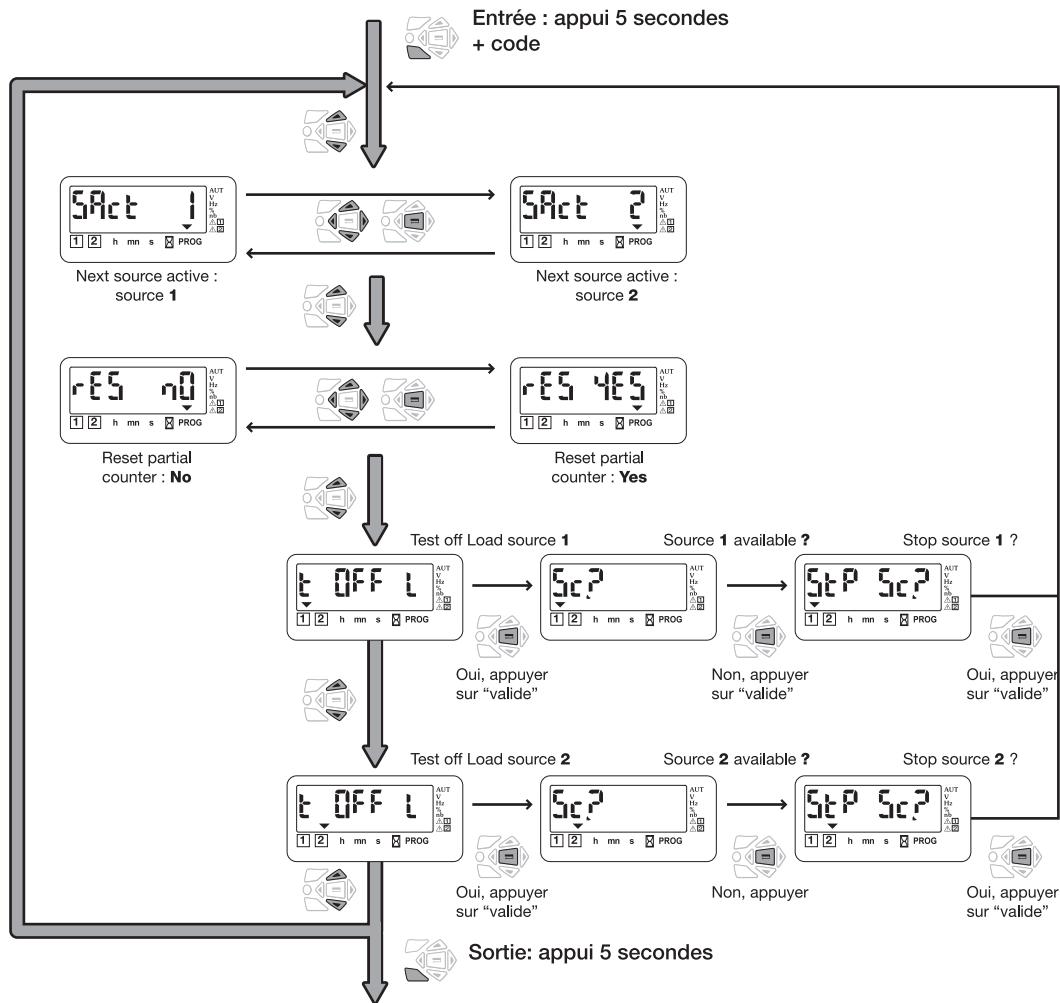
Entrée : appui 5 secondes + code

SAct 1
AUT V Hz % nb
1 2 h mn s PROG

SAct 2
AUT V Hz % nb
1 2 h mn s PROG

Next source active : source **1**

Next source active : source **2**

rES nO
AUT V Hz % nb
1 2 h mn s PROG

rES YES
AUT V Hz % nb
1 2 h mn s PROG

Reset partial counter : **No**

Reset partial counter : **Yes**

Test off Load source **1**

Source **1** available **?**

Stop source **1** ?

t OFF L
AUT V Hz % nb
1 2 h mn s PROG

Sc?
AUT V Hz % nb
1 2 h mn s PROG

StP Sc?
AUT V Hz % nb
1 2 h mn s PROG

Oui, appuyer sur "valide"

Non, appuyer sur "valide"

Oui, appuyer sur "valide"

Test off Load source **2**

Source **2** available **?**

Stop source **2** ?

t OFF L
AUT V Hz % nb
1 2 h mn s PROG

Sc?
AUT V Hz % nb
1 2 h mn s PROG

StP Sc?
AUT V Hz % nb
1 2 h mn s PROG

Oui, appuyer sur "valide"

Non, appuyer

Oui, appuyer sur "valide"

Sortie: appui 5 secondes